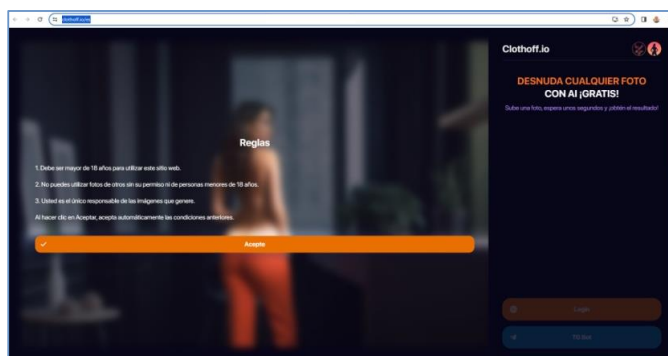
clothoff.io/es

Reglas

1. Debe ser mayor de 18 años para utilizar este sitio web.

2. No puedes utilizar fotos de otros sin su permiso ni de personas menores de 18 años.

3. Usted es el único responsable de las imágenes que genere.

Al hacer clic en Aceptar, acepta automáticamente las condiciones anteriores.

Acepto

Clothoff.io

DESNUDA CUALQUIER FOTO CON AI ¡GRATIS!

Sube una foto, espera unos segundos y ¡obtén el resultado!

Login

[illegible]